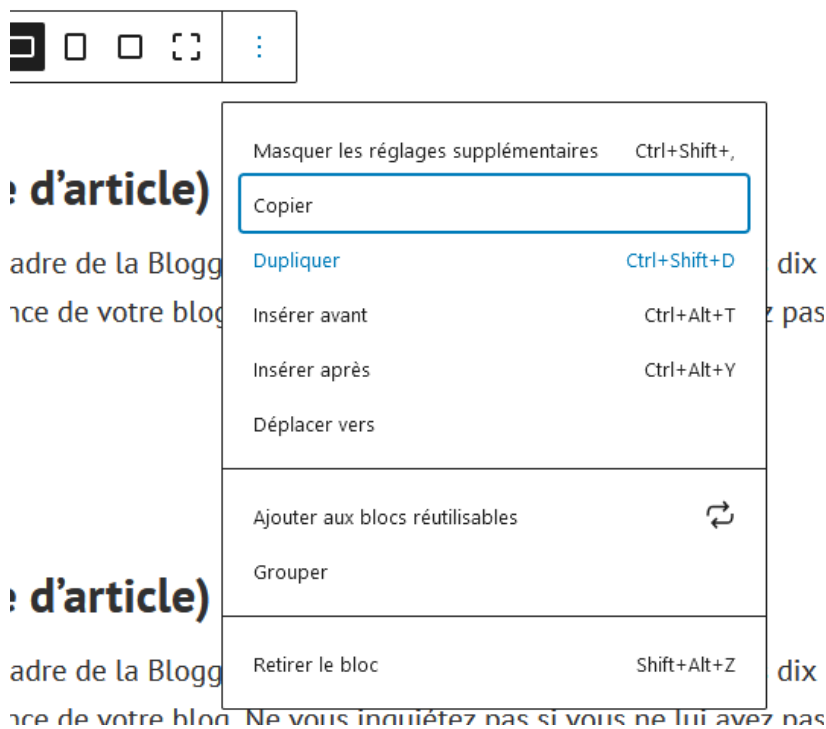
e d'article)

adre de la Blogg dix
nce de votre blog z pas

Masquer les réglages supplémentaires Ctrl+Shift+,
Copier
Dupliquer Ctrl+Shift+D
Insérer avant Ctrl+Alt+T
Insérer après Ctrl+Alt+Y
Déplacer vers

Ajouter aux blocs réutilisables
Grouper

Retirer le bloc Shift+Alt+Z

e d'article)

adre de la Blogg dix
nce de votre blog. Ne vous inquiétez pas si vous ne lui avez pas